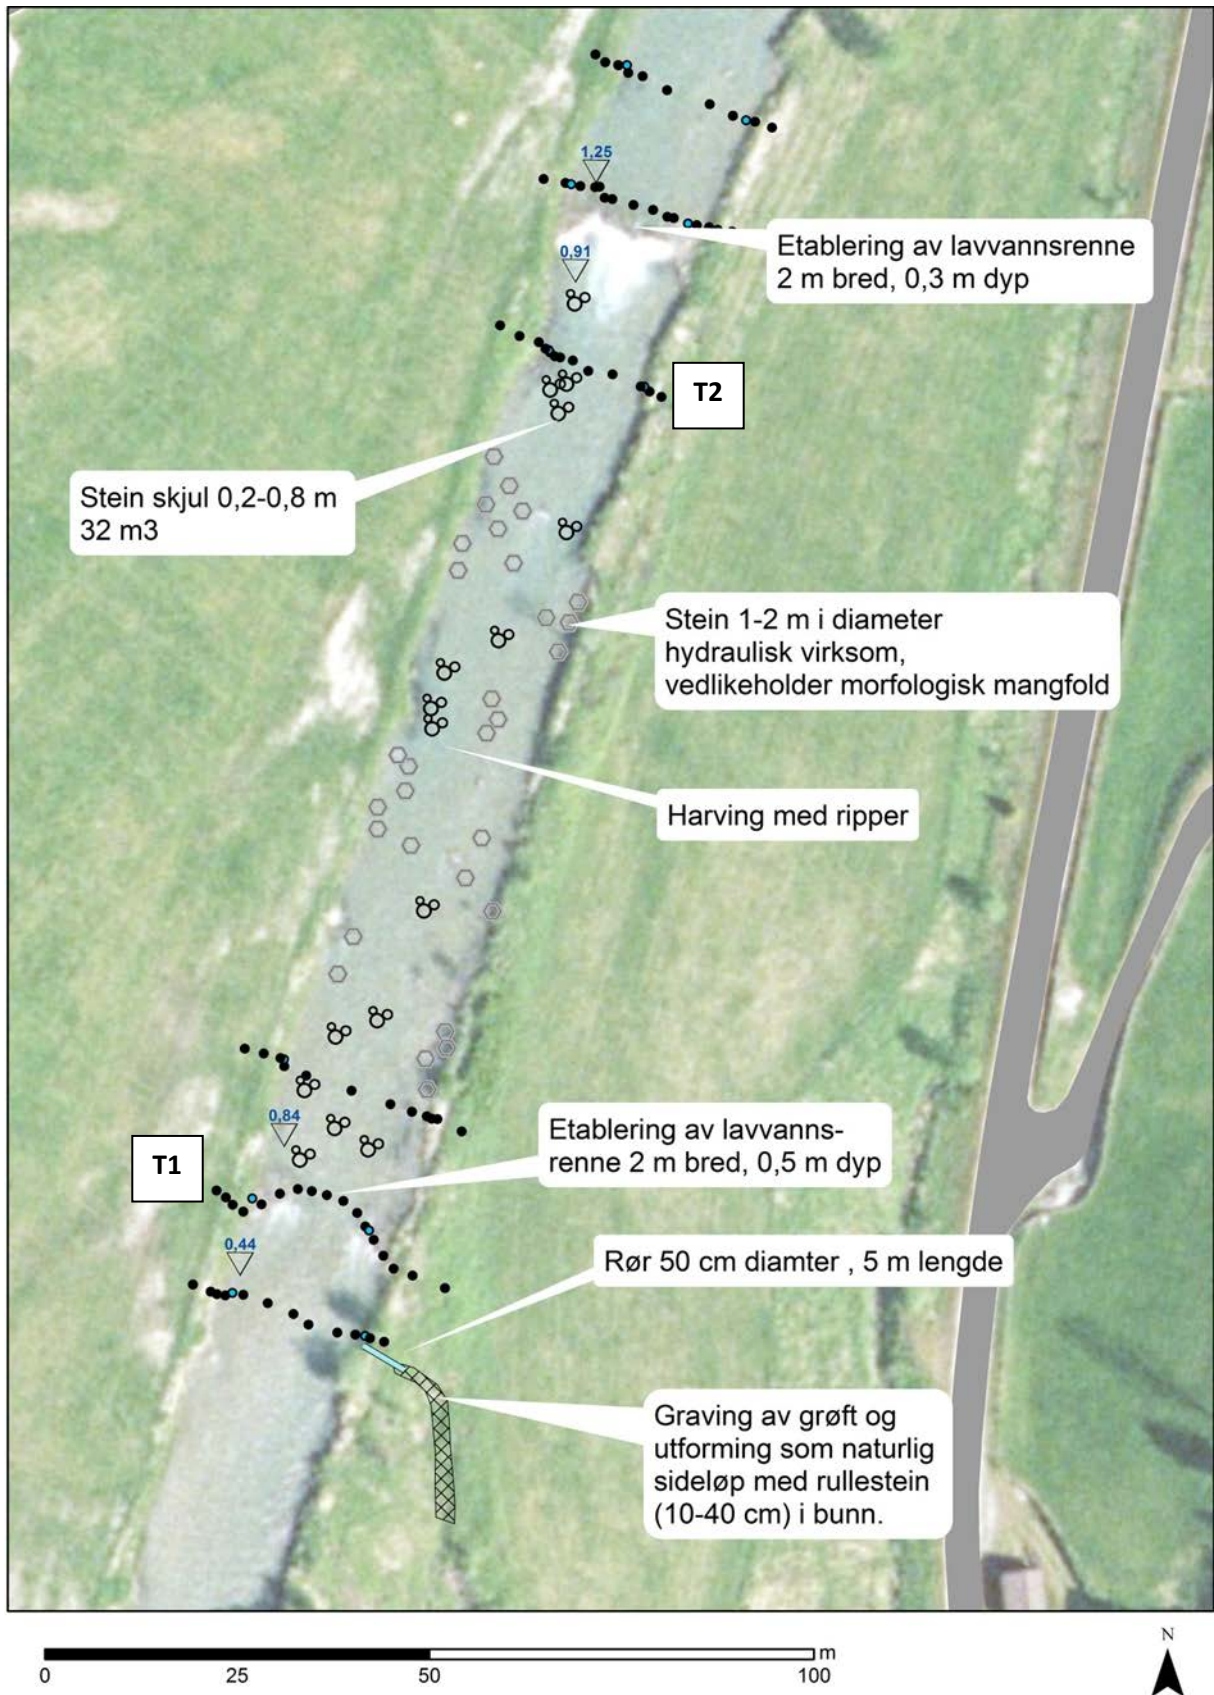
1,25

Etablering av lavvannsrenne 2 m bred, 0,3 m dyp

0,91

T2

Stein skjul 0,2-0,8 m 32 m3

Stein 1-2 m i diameter hydraulisk virksom, vedlikeholder morfologisk mangfold

Harving med ripper

0,84

T1

Etablering av lavvannsrenne 2 m bred, 0,5 m dyp

0,44

Rør 50 cm diamter , 5 m lengde

Graving av grøft og utforming som naturlig sideløp med rullestein (10-40 cm) i bunn.

0 25 50 100 m

N